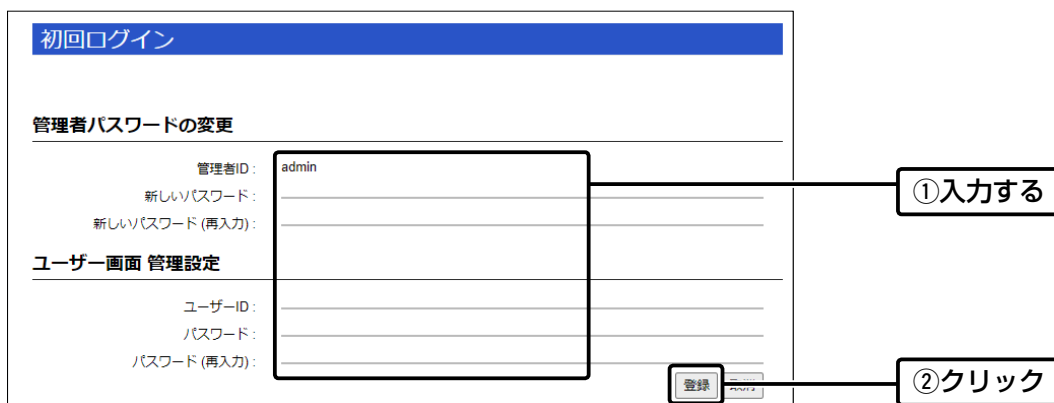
初回ログイン

管理者パスワードの変更

管理者ID : admin

新しいパスワード :

新しいパスワード (再入力) :

ユーザー画面 管理設定

ユーザーID :

パスワード :

パスワード (再入力) :

登録 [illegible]

①入力する

②クリック